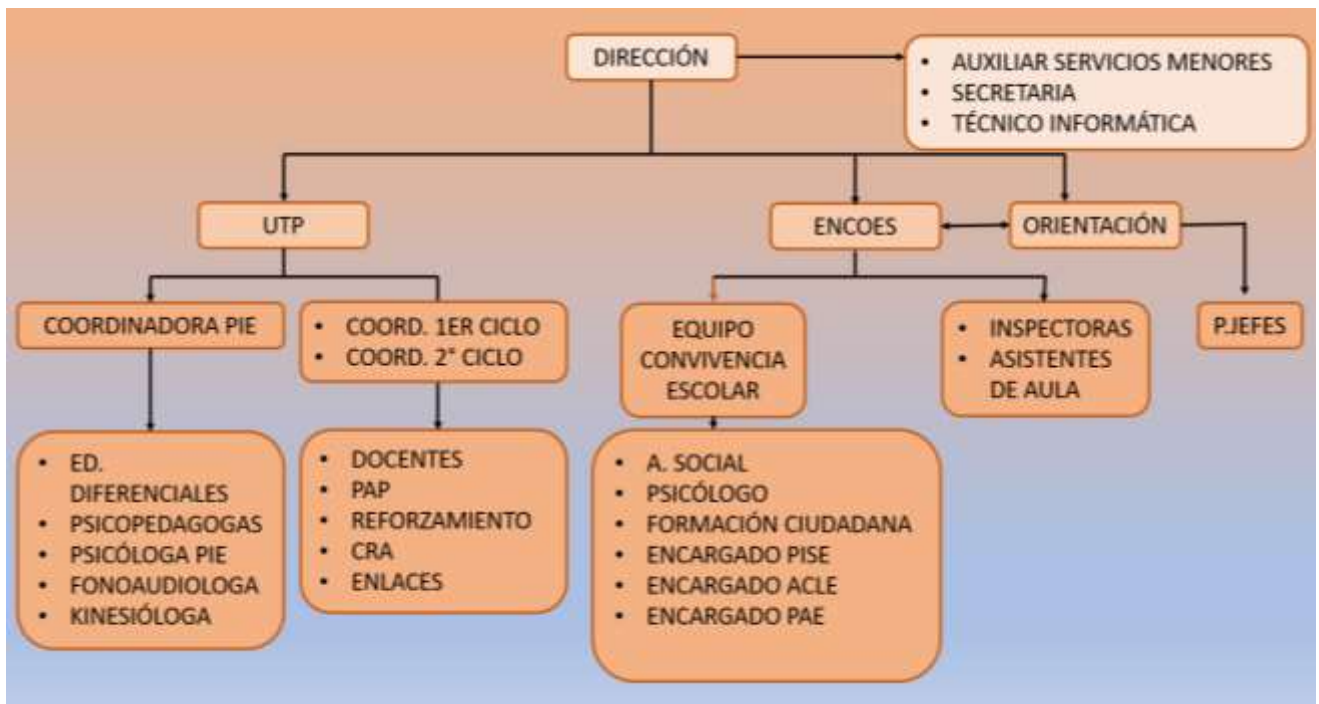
DIRECCIÓN

- AUXILIAR SERVICIOS MENORES
- SECRETARIA
- TÉCNICO INFORMÁTICA

UTP

ENCOES

ORIENTACIÓN

COORDINADORA PIE

- COORD. 1ER CICLO
- COORD. 2° CICLO

EQUIPO CONVIVENCIA ESCOLAR

- INSPECTORAS
- ASISTENTES DE AULA

P.JEFES

- ED. DIFERENCIALES
- PSICOPEDAGOGAS
- PSICÓLOGA PIE
- FONOAUDIOLOGA
- KINESIÓLOGA

- DOCENTES
- PAP
- REFORZAMIENTO
- CRA
- ENLACES

- A. SOCIAL
- PSICÓLOGO
- FORMACIÓN CIUDADANA
- ENCARGADO PISE
- ENCARGADO ACLE
- ENCARGADO PAE